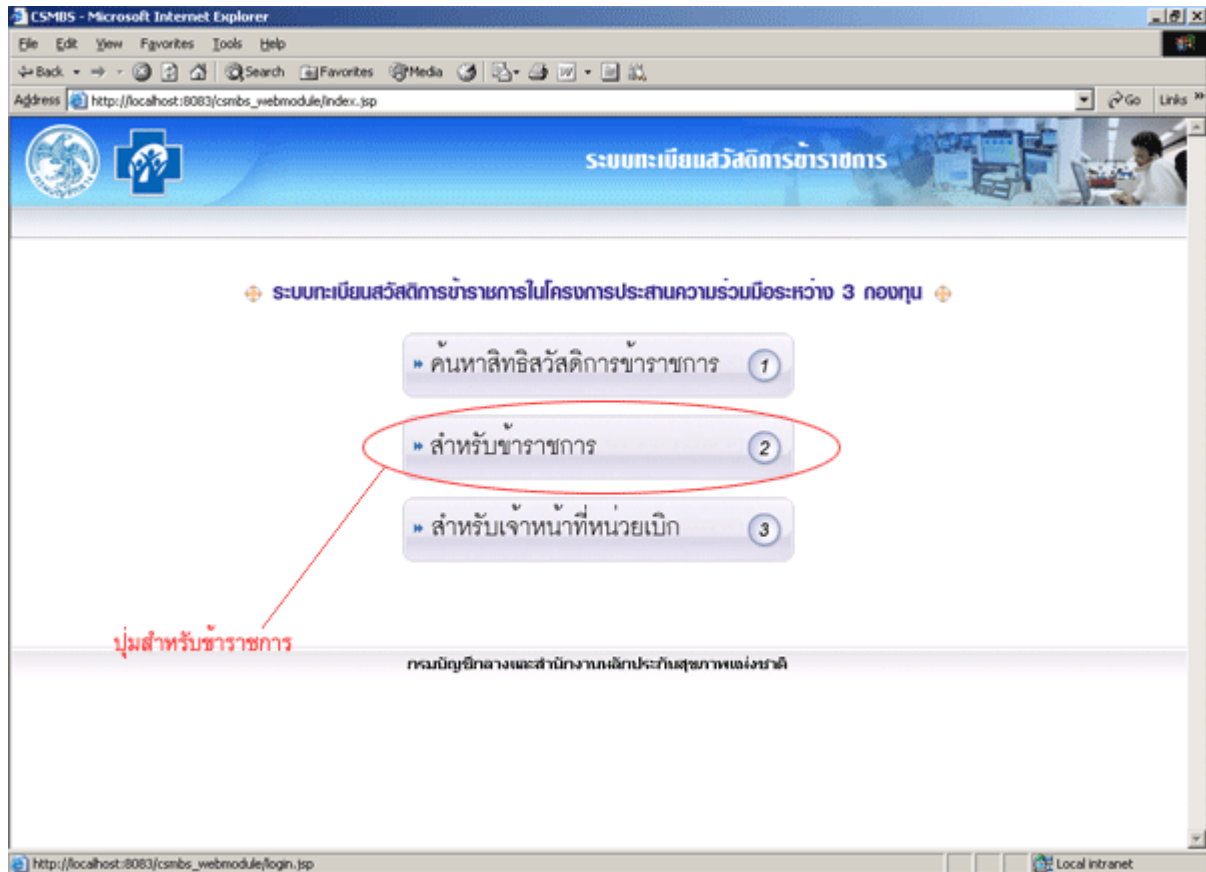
CSMBS - Microsoft Internet Explorer

File Edit View Favorites Tools Help

Back Search Favorites Media

Address http://localhost:8083/csmbs_webmodule/index.jsp

Go Links

ระบบทะเบียนสวัสดิการข้าราชการ

ระบบทะเบียนสวัสดิการข้าราชการในโครงการประสานความร่วมมือระหว่าง 3 กองทุน

ค้นหาสิทธิสวัสดิการข้าราชการ 1

สำหรับข้าราชการ 2

สำหรับเจ้าหน้าที่หน่วยเบิก 3

ปุ่มสำหรับข้าราชการ

กรมบัญชีกลางและสำนักงานหลักประกันสุขภาพแห่งชาติ

http://localhost:8083/csmbs_webmodule/login.jsp

Local intranet